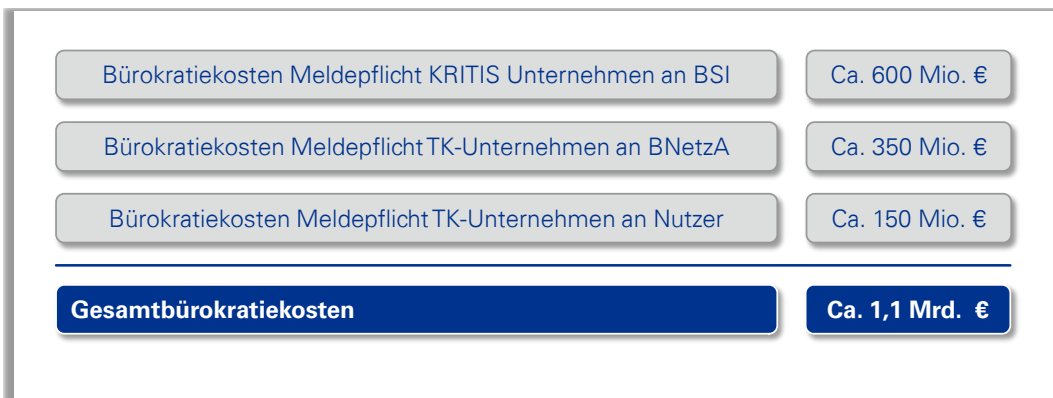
| | |
|---|---|
| Bürokratiekosten Meldepflicht KRITIS Unternehmen an BSI | Ca. 600 Mio. € |
| Bürokratiekosten Meldepflicht TK-Unternehmen an BNetzA | Ca. 350 Mio. € |
| Bürokratiekosten Meldepflicht TK-Unternehmen an Nutzer | Ca. 150 Mio. € |
| **Gesamtbürokratiekosten** | **Ca. 1,1 Mrd. €** |